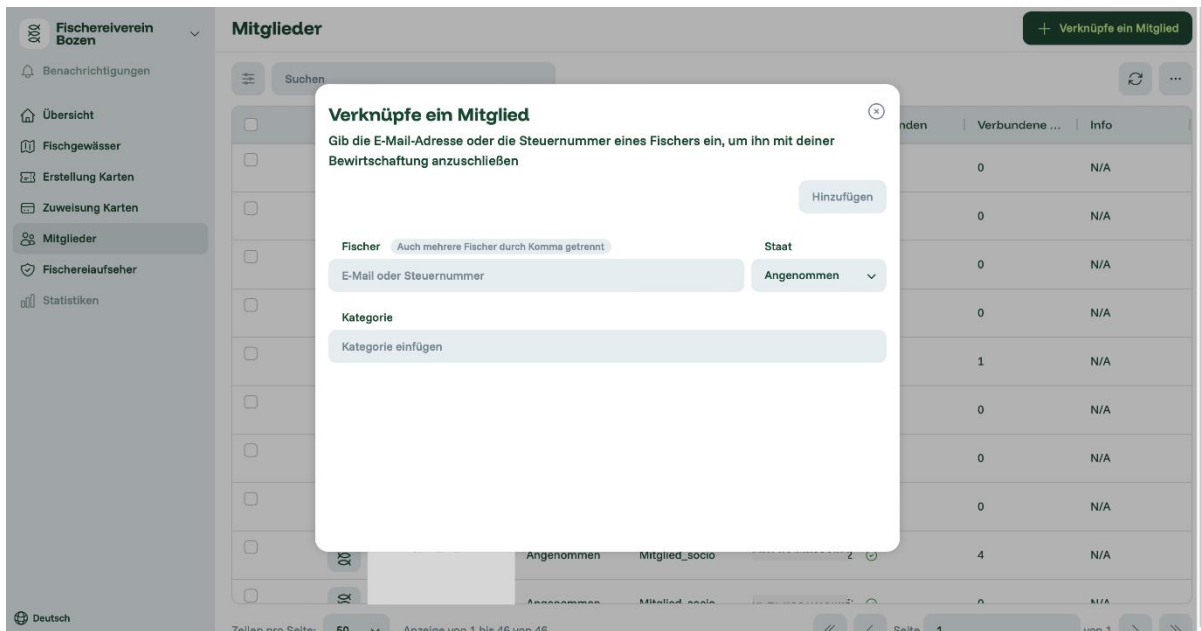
Fischereiverein Bozen

Benachrichtigungen

Übersicht
Fischgewässer
Erstellung Karten
Zuweisung Karten
Mitglieder
Fischereiaufseher
Statistiken

Deutsch

Mitglieder

Verknüpfe ein Mitglied

Suchen

nden | Verbundene ... | Info

| 0 | N/A |
|---|---|
| 0 | N/A |
| 0 | N/A |
| 0 | N/A |
| 1 | N/A |
| 0 | N/A |
| 0 | N/A |
| 0 | N/A |
| 4 | N/A |

Angenommen Mitglied_socio

Angenommen Mitglied_socio

Zeilen pro Seite: 50 Anzeige von 1 bis 46 von 46

Seite 1 von 1

Verknüpfe ein Mitglied

Gib die E-Mail-Adresse oder die Steuernummer eines Fischers ein, um ihn mit deiner Bewirtschaftung anzuschließen

Hinzufügen

Fischer Auch mehrere Fischer durch Komma getrennt

E-Mail oder Steuernummer

Staat

Angenommen

Kategorie

Kategorie einfügen